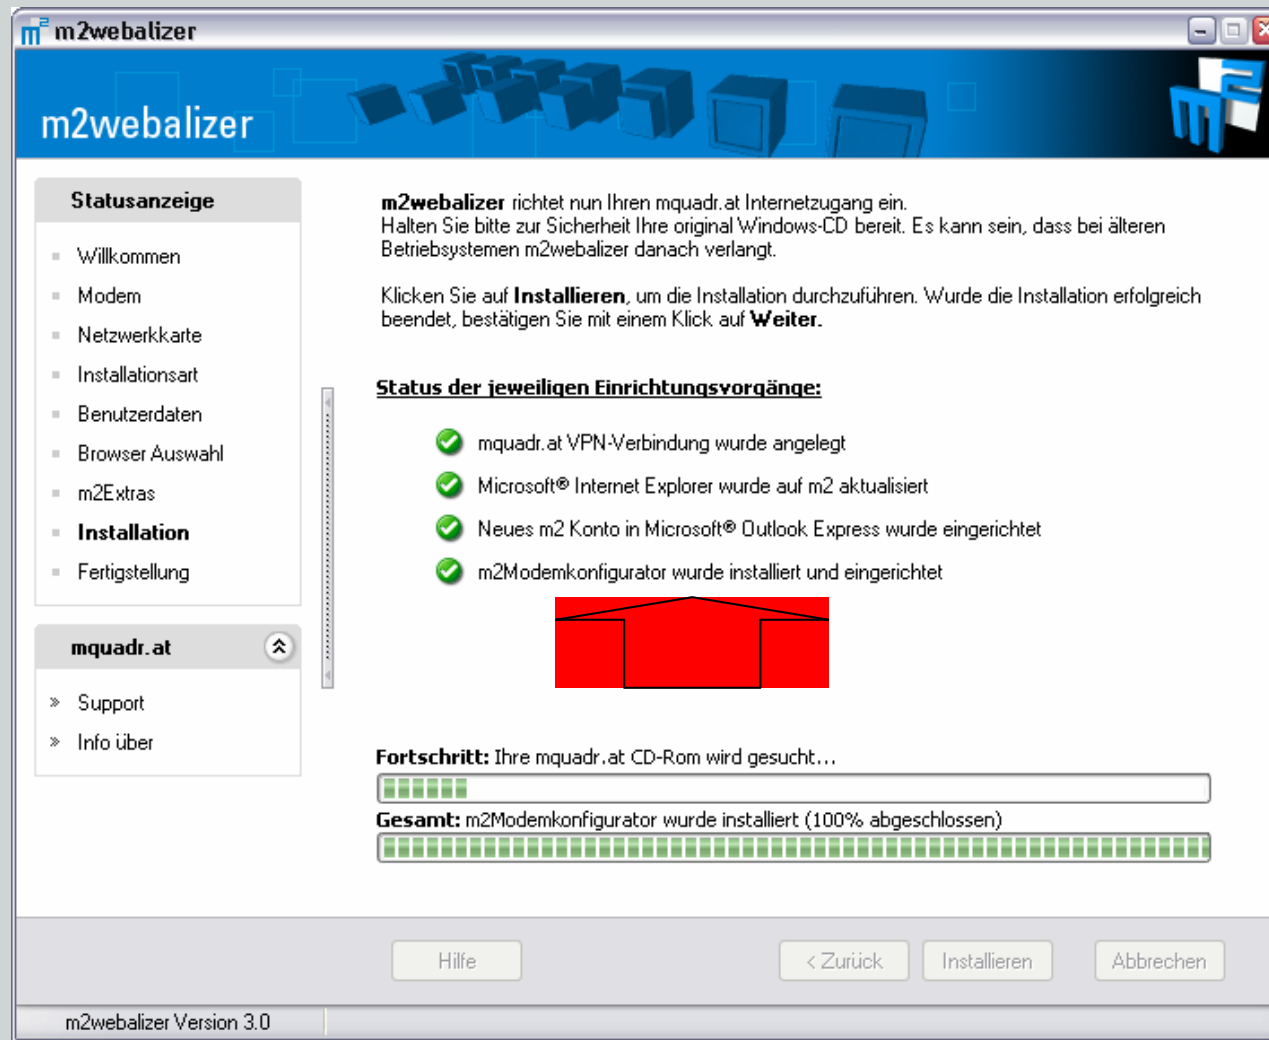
m2webalizer

m2webalizer

Statusanzeige

Willkommen
Modem
Netzwerkkarte
Installationsart
Benutzerdaten
Browser Auswahl
m2Extras
Installation
Fertigstellung

mquadr.at

Support
Info über

**m2webalizer** richtet nun Ihren mquadr.at Internetzugang ein.
Halten Sie bitte zur Sicherheit Ihre original Windows-CD bereit. Es kann sein, dass bei älteren Betriebsystemen m2webalizer danach verlangt.

Klicken Sie auf **Installieren**, um die Installation durchzuführen. Wurde die Installation erfolgreich beendet, bestätigen Sie mit einem Klick auf **Weiter**.

Status der jeweiligen Einrichtungsvorgänge:

mquadr.at VPN-Verbindung wurde angelegt
Microsoft® Internet Explorer wurde auf m2 aktualisiert
Neues m2 Konto in Microsoft® Outlook Express wurde eingerichtet
m2Modemkonfigurator wurde installiert und eingerichtet

**Fortschritt:** Ihre mquadr.at CD-Rom wird gesucht...
**Gesamt:** m2Modemkonfigurator wurde installiert (100% abgeschlossen)

Hilfe
< Zurück
Installieren
Abbrechen

m2webalizer Version 3.0